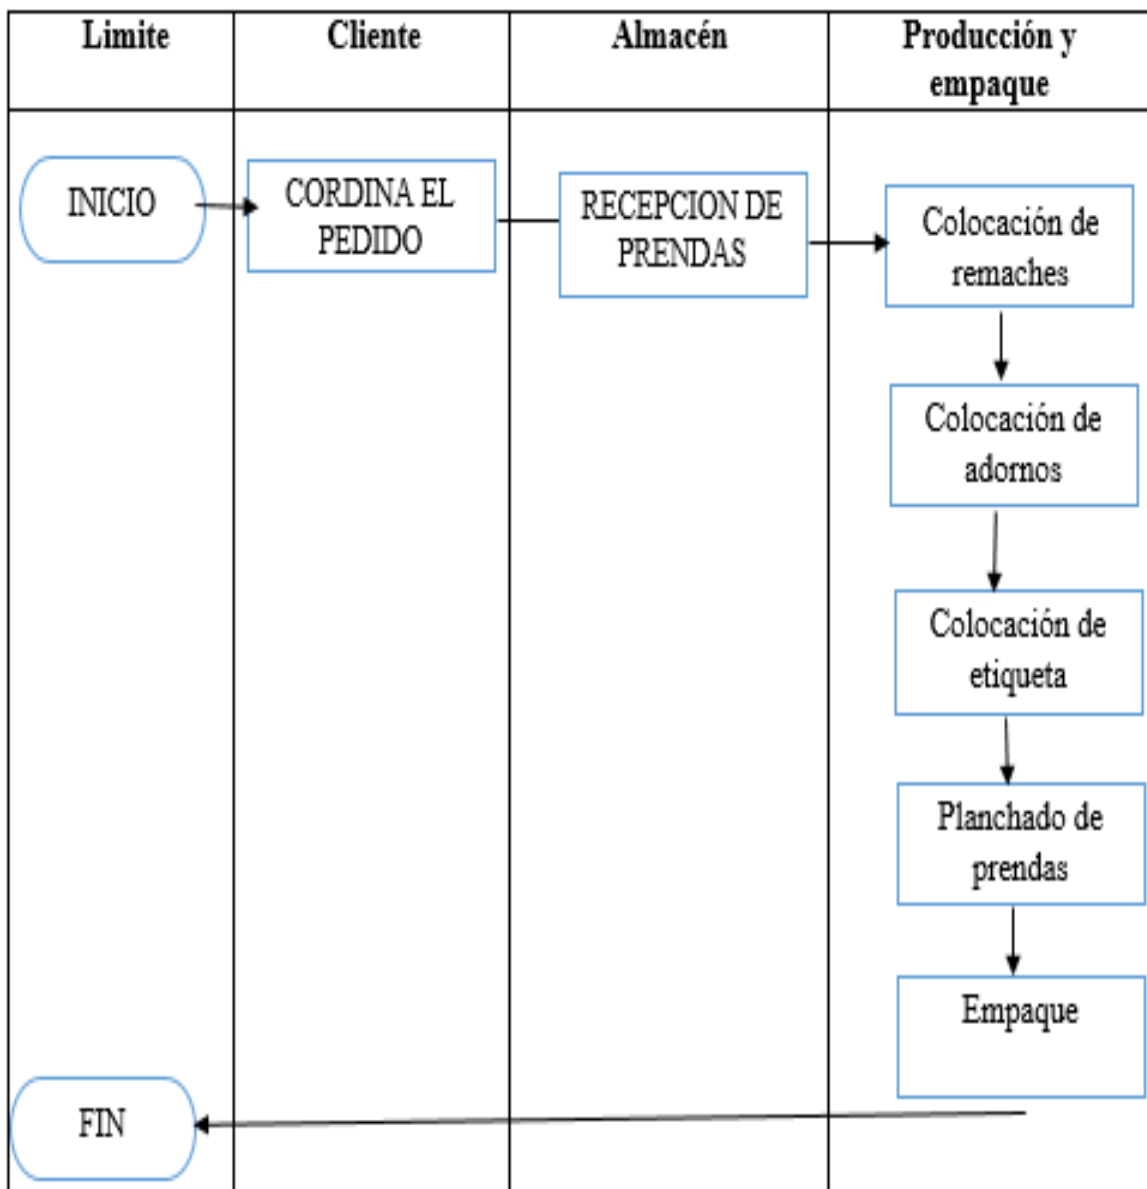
| Limite | Cliente | Almacén | Producción y empaque |
|---|---|---|---|

INICIO

CORDINA EL PEDIDO

RECEPCION DE PRENDAS

Colocación de remaches

Colocación de adornos

Colocación de etiqueta

Planchado de prendas

Empaque

FIN